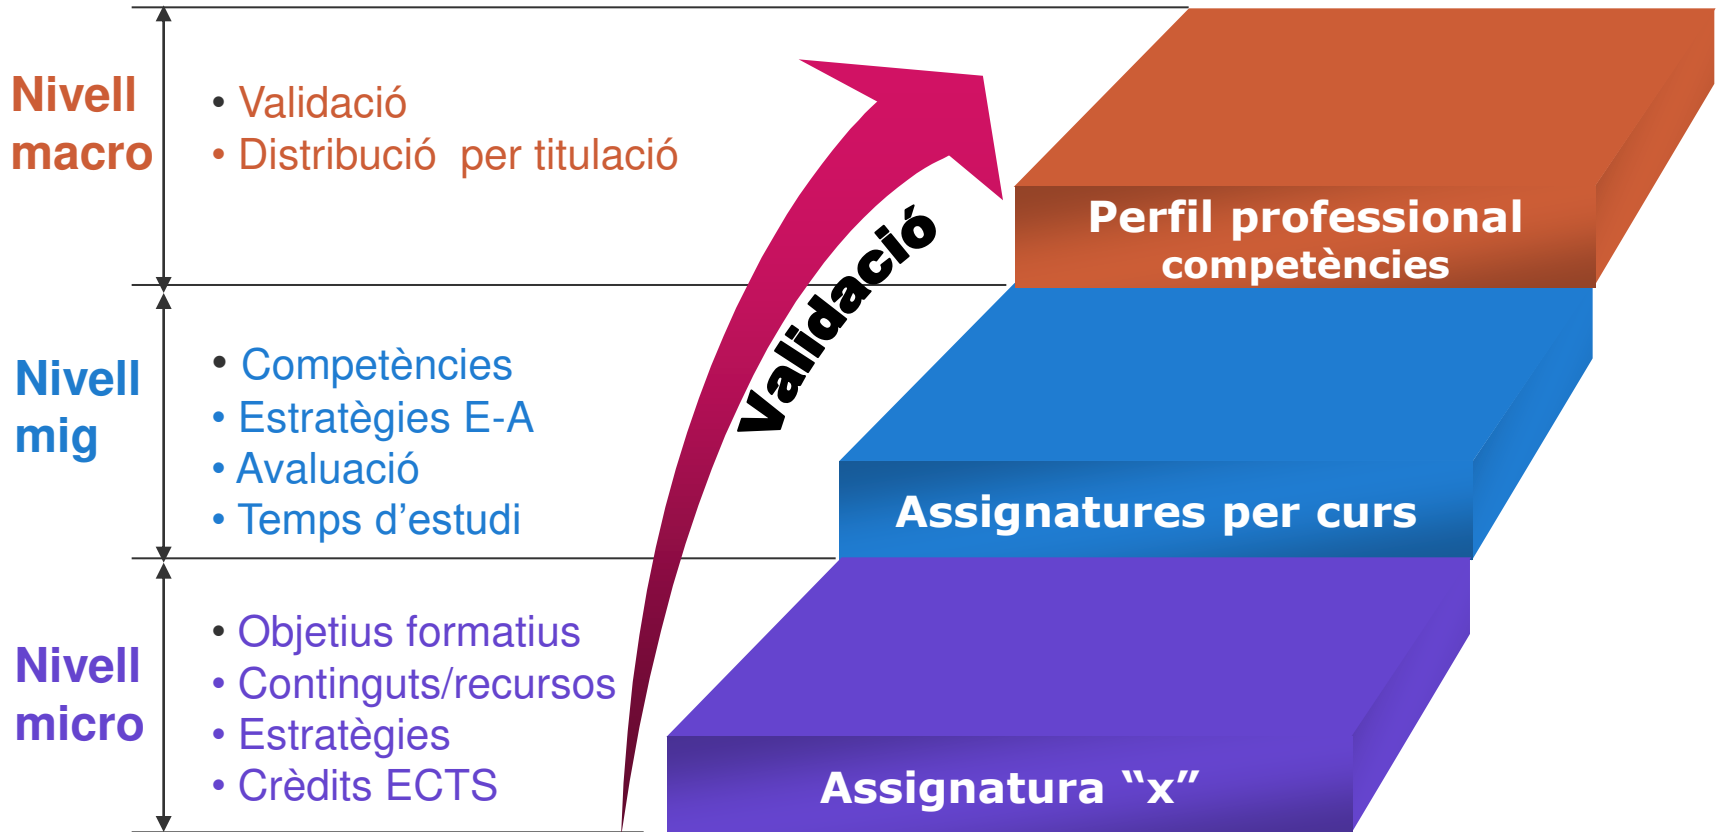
Nivell macro

• Validació
• Distribució per titulació

Nivell mig

• Competències
• Estratègies E-A
• Avaluació
• Temps d'estudi

Nivell micro

• Objetius formatius
• Continguts/recursos
• Estratègies
• Crèdits ECTS

Validació

Perfil professional competències

Assignatures per curs

Assignatura "x"